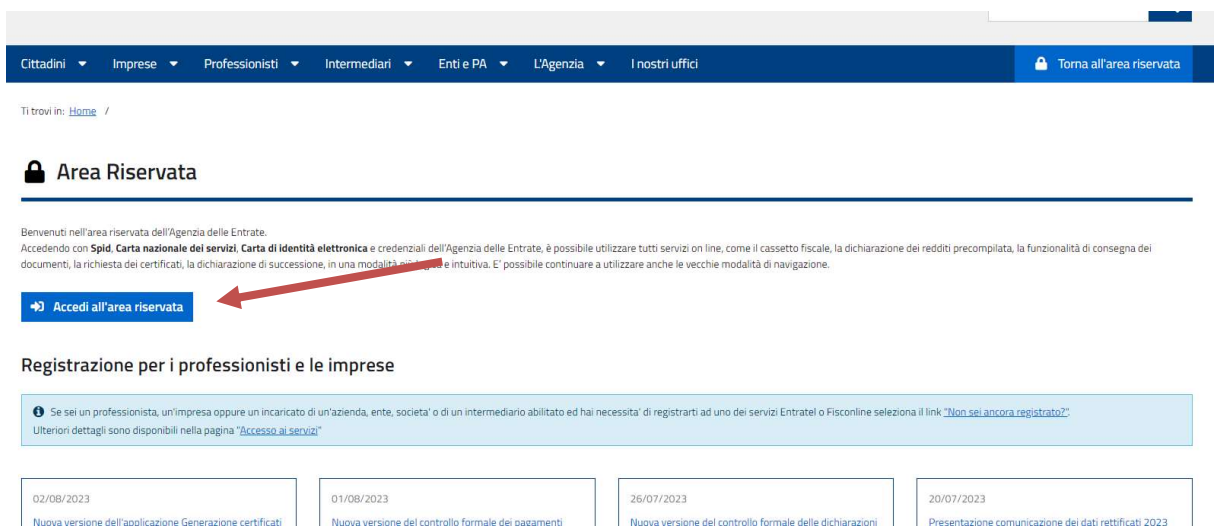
Cittadini Imprese Professionisti Intermediari Enti e PA L'Agenzia I nostri uffici

Torna all'area riservata

Ti trovi in: Home /

Area Riservata

Benvenuti nell'area riservata dell'Agenzia delle Entrate.
Accedendo con **Spid**, **Carta nazionale dei servizi**, **Carta di identità elettronica** e credenziali dell'Agenzia delle Entrate, è possibile utilizzare tutti servizi on line, come il cassetto fiscale, la dichiarazione dei redditi precompilata, la funzionalità di consegna dei documenti, la richiesta dei certificati, la dichiarazione di successione, in una modalità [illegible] e intuitiva. E' possibile continuare a utilizzare anche le vecchie modalità di navigazione.

Accedi all'area riservata

Registrazione per i professionisti e le imprese

Se sei un professionista, un'impresa oppure un incaricato di un'azienda, ente, societa' o di un intermediario abilitato ed hai necessita' di registrarti ad uno dei servizi Entratel o Fisconline seleziona il link "Non sei ancora registrato?".
Ulteriori dettagli sono disponibili nella pagina "Accesso ai servizi"

02/08/2023
Nuova versione dell'applicazione Generazione certificati

01/08/2023
Nuova versione del controllo formale dei pagamenti

26/07/2023
Nuova versione del controllo formale delle dichiarazioni

20/07/2023
Presentazione comunicazione dei dati rettificati 2023